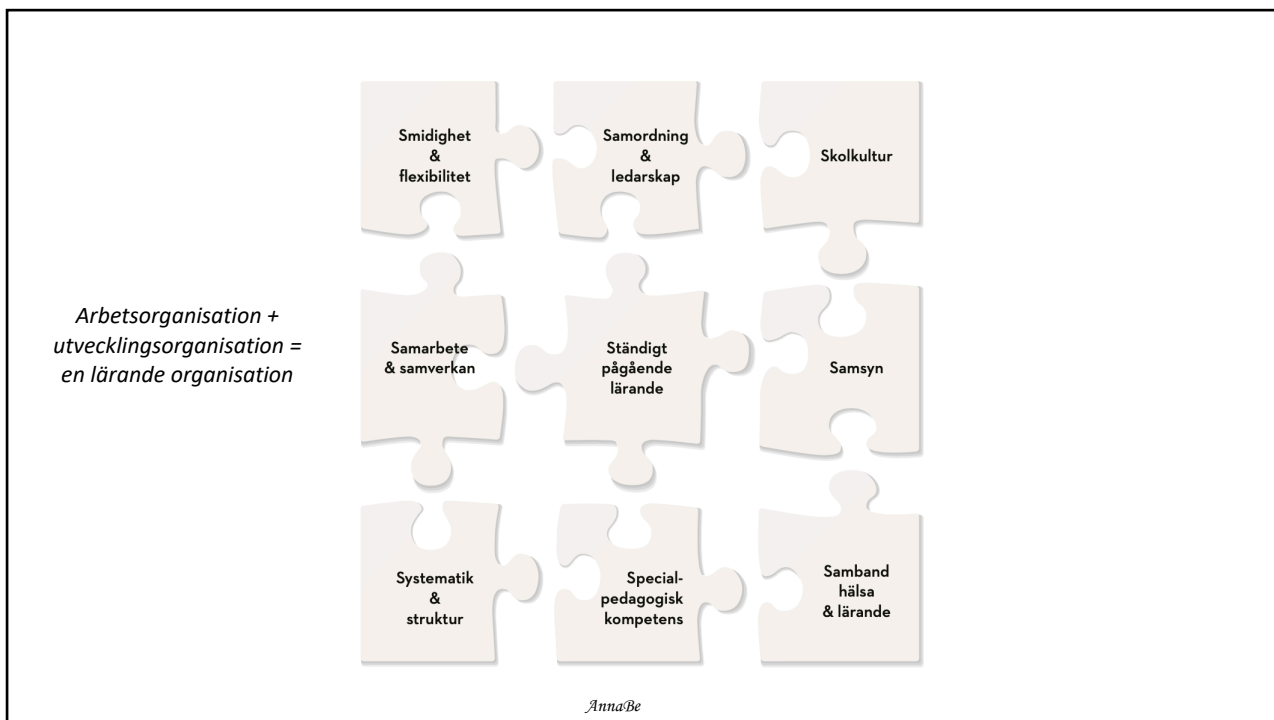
Arbetsorganisation + utvecklingsorganisation = en lärande organisation

Smidighet & flexibilitet

Samordning & ledarskap

Skolkultur

Samarbete & samverkan

Ständigt pågående lärande

Samsyn

Systematik & struktur

Specialpedagogisk kompetens

Samband hälsa & lärande

AnnaBe